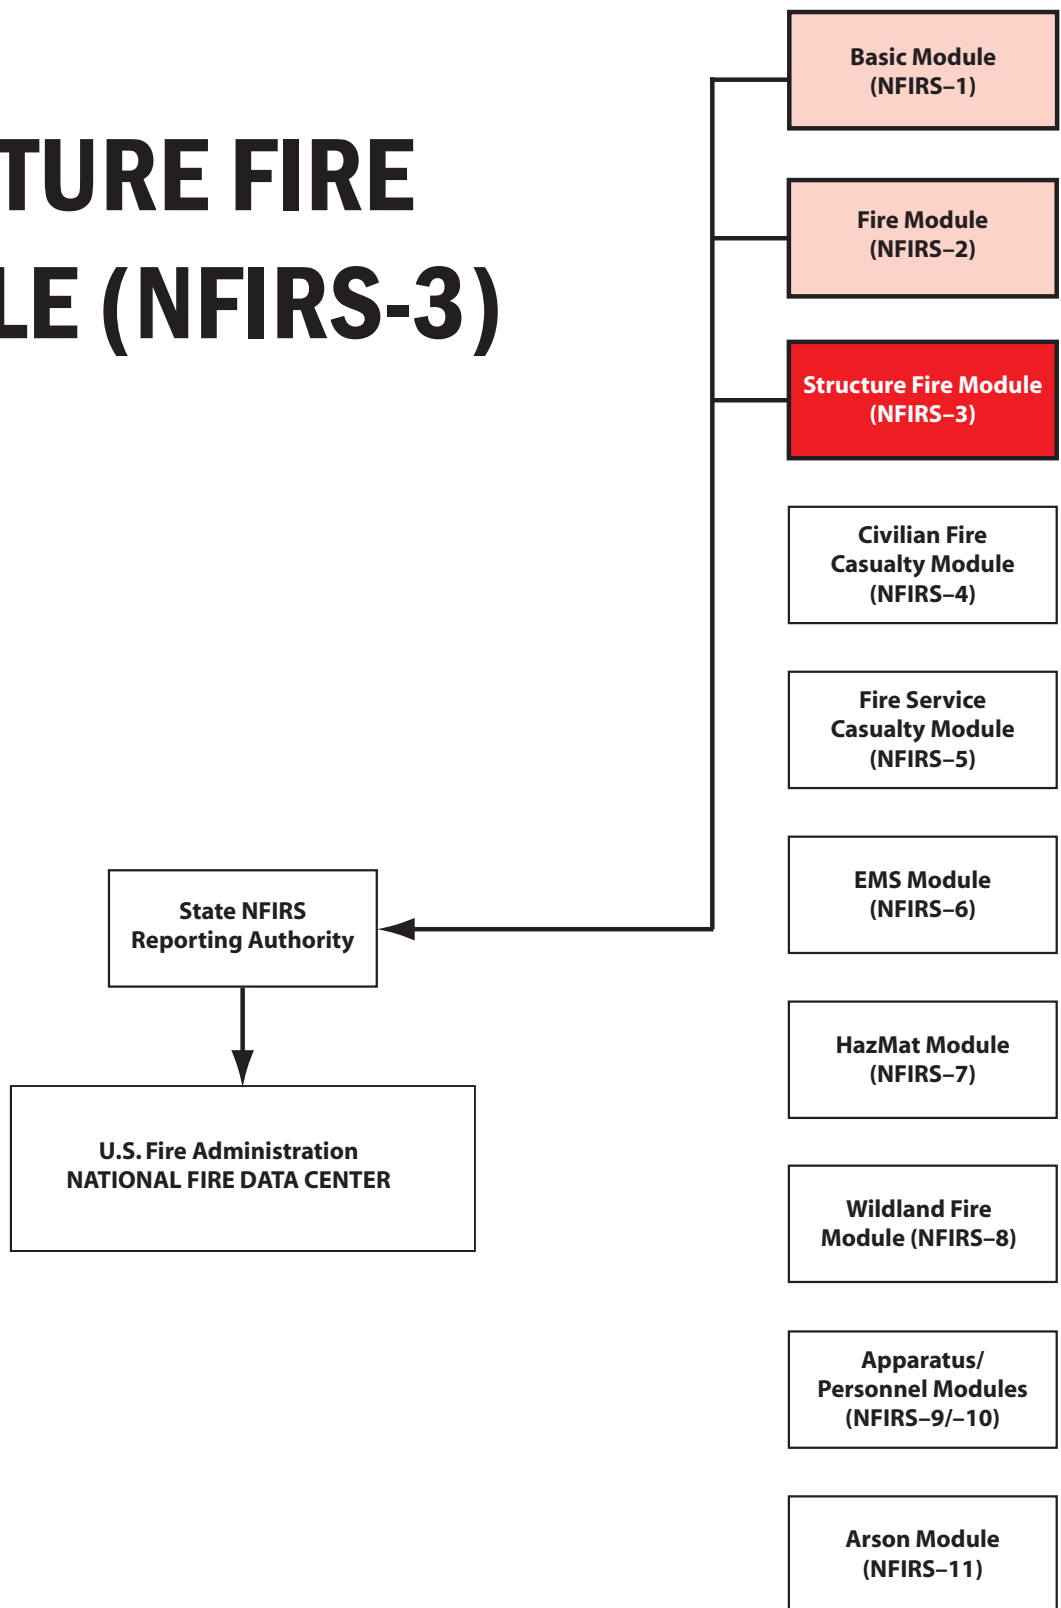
TURE FIRE
LE (NFIRS-3)

Basic Module
(NFIRS–1)

Fire Module
(NFIRS–2)

Structure Fire Module
(NFIRS–3)

Civilian Fire
Casualty Module
(NFIRS–4)

Fire Service
Casualty Module
(NFIRS–5)

EMS Module
(NFIRS–6)

HazMat Module
(NFIRS–7)

Wildland Fire
Module (NFIRS–8)

Apparatus/
Personnel Modules
(NFIRS–9/–10)

Arson Module
(NFIRS–11)

State NFIRS
Reporting Authority

U.S. Fire Administration
NATIONAL FIRE DATA CENTER